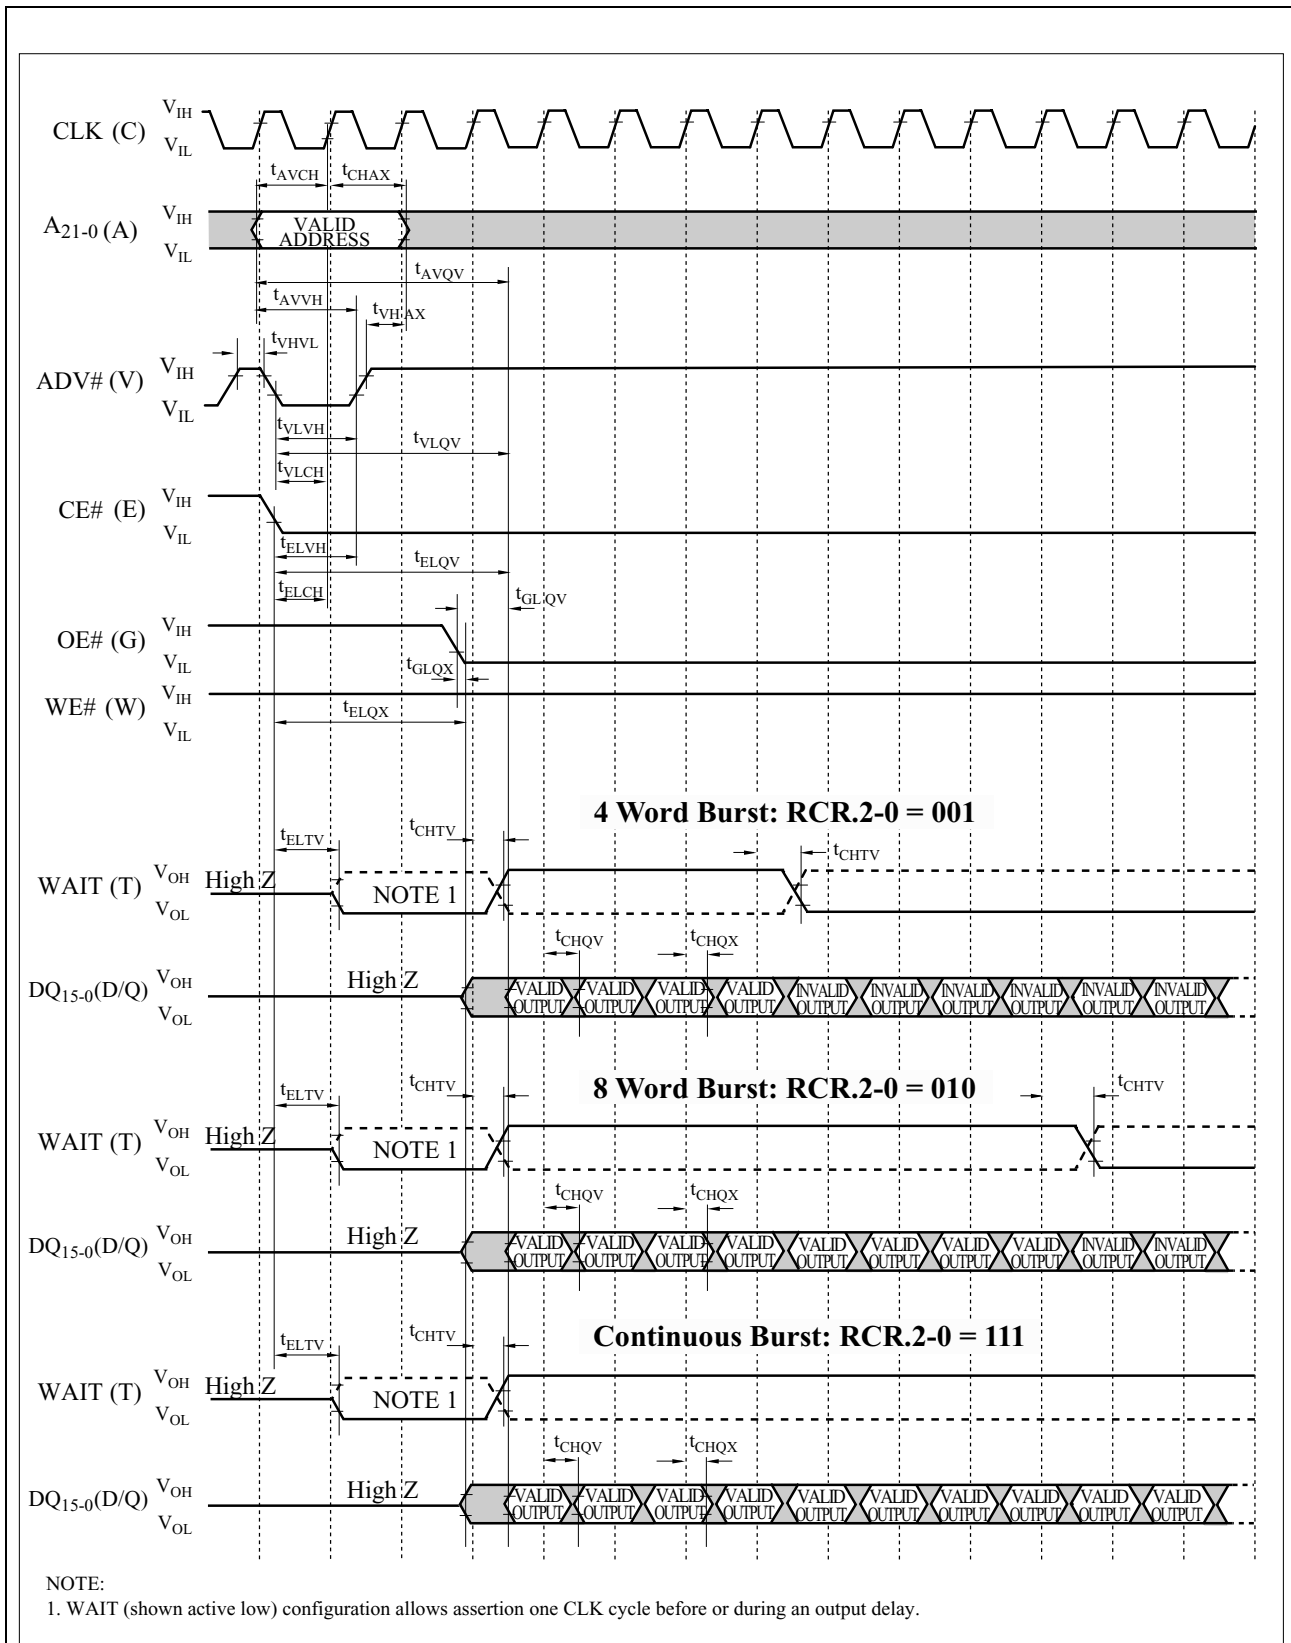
CLK (C) $V_{IH}$ $V_{IL}$

$t_{AVCH}$ $t_{CHAX}$

$A_{21-0}$ (A) $V_{IH}$ $V_{IL}$ VALID ADDRESS

$t_{AVQV}$

$t_{AVVH}$ $t_{VHAX}$

$t_{VHVL}$

ADV# (V) $V_{IH}$ $V_{IL}$

$t_{VLVH}$ $t_{VLQV}$

$t_{VLCH}$

CE# (E) $V_{IH}$ $V_{IL}$

$t_{ELVH}$ $t_{ELQV}$

$t_{ELCH}$ $t_{GLQV}$

OE# (G) $V_{IH}$ $V_{IL}$

$t_{GLQX}$

WE# (W) $V_{IH}$ $V_{IL}$

$t_{ELQX}$

4 Word Burst: RCR.2-0 = 001

$t_{ELTV}$ $t_{CHTV}$ $t_{CHTV}$

WAIT (T) $V_{OH}$ $V_{OL}$ High Z NOTE 1

$t_{CHQV}$ $t_{CHQX}$

$DQ_{15-0}$(D/Q) $V_{OH}$ $V_{OL}$ High Z VALID OUTPUT VALID OUTPUT VALID OUTPUT VALID OUTPUT INVALID OUTPUT INVALID OUTPUT INVALID OUTPUT INVALID OUTPUT INVALID OUTPUT INVALID OUTPUT

8 Word Burst: RCR.2-0 = 010

$t_{ELTV}$ $t_{CHTV}$ $t_{CHTV}$

WAIT (T) $V_{OH}$ $V_{OL}$ High Z NOTE 1

$t_{CHQV}$ $t_{CHQX}$

$DQ_{15-0}$(D/Q) $V_{OH}$ $V_{OL}$ High Z VALID OUTPUT VALID OUTPUT VALID OUTPUT VALID OUTPUT VALID OUTPUT VALID OUTPUT VALID OUTPUT VALID OUTPUT INVALID OUTPUT INVALID OUTPUT

Continuous Burst: RCR.2-0 = 111

$t_{ELTV}$ $t_{CHTV}$

WAIT (T) $V_{OH}$ $V_{OL}$ High Z NOTE 1

$t_{CHQV}$ $t_{CHQX}$

$DQ_{15-0}$(D/Q) $V_{OH}$ $V_{OL}$ High Z VALID OUTPUT VALID OUTPUT VALID OUTPUT VALID OUTPUT VALID OUTPUT VALID OUTPUT VALID OUTPUT VALID OUTPUT VALID OUTPUT VALID OUTPUT

NOTE:
1. WAIT (shown active low) configuration allows assertion one CLK cycle before or during an output delay.